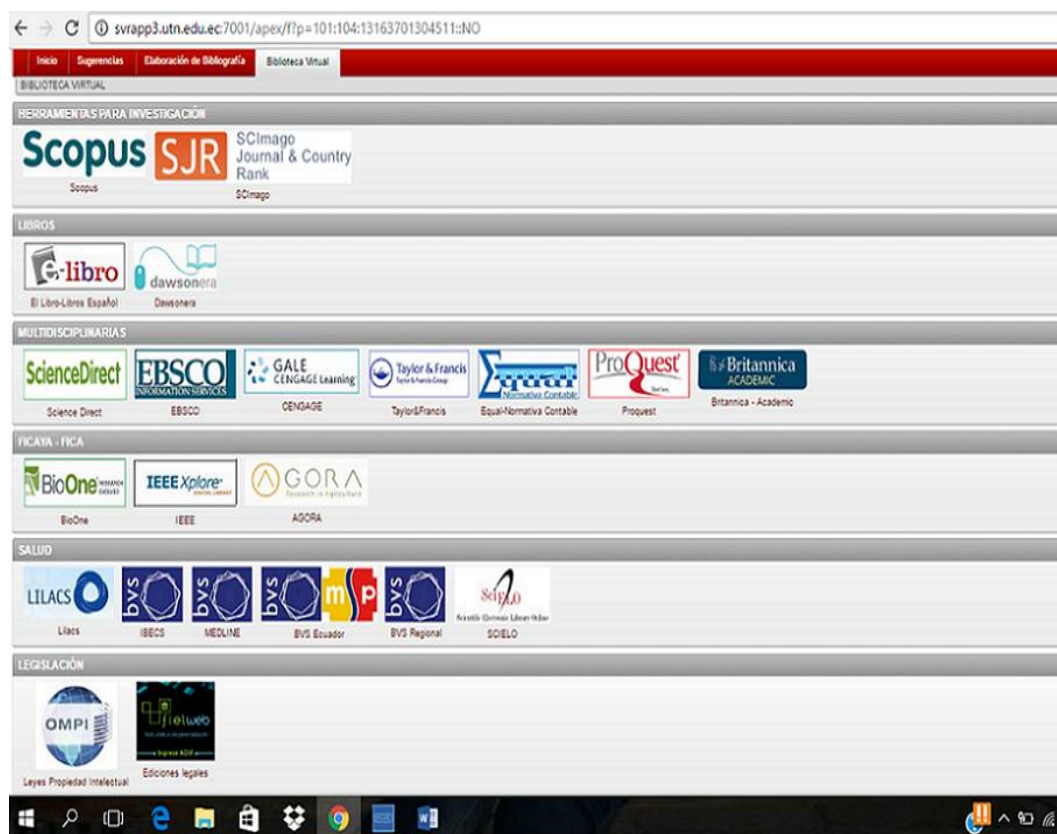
svrapp3.utn.edu.ec:7001/apex/f?p=101:104:13163701304511::NO

Inicio | Sugerencias | Elaboración de Bibliografía | Biblioteca Virtual

BIBLIOTECA VIRTUAL

HERRAMIENTAS PARA INVESTIGACIÓN

Scopus
Scopus

SJR SCImago Journal & Country Rank
SCImago

LIBROS

e-libro
El Libro-Libros Español

dawsonera
Dawsonera

MULTIDISCIPLINARIAS

ScienceDirect
Science Direct

EBSCO INFORMATION SERVICES
EBSCO

GALE CENGAGE Learning
CENGAGE

Taylor & Francis
Taylor&Francis

Equal Normativa Contable
Equal-Normativa Contable

ProQuest
Proquest

Britannica ACADEMIC
Britannica - Academic

FICAYA - FICA

BioOne
BioOne

IEEE Xplore
IEEE

AGORA Research in Agriculture
AGORA

SALUD

LILACS
Lilacs

bvs
IBECS

bvs
MEDLINE

bvs
BVS Ecuador

bvs
BVS Regional

SciELO Scientific Electronic Library Online
SCIELO

LEGISLACIÓN

OMPI
Leyes Propiedad Intelectual

fielweb
Ediciones legales